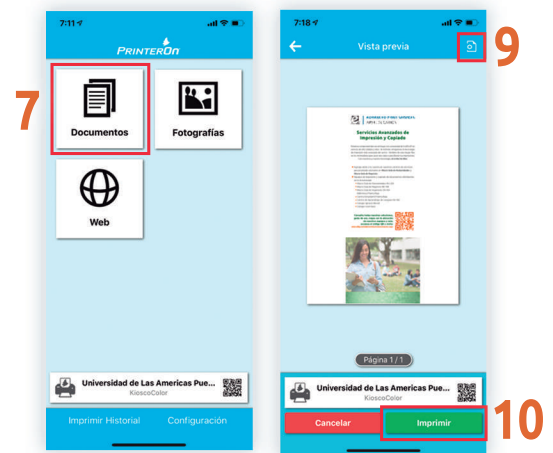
7:11

PRINTERON

7

Documentos

Fotografías

Web

Universidad de Las Americas Pue...
KioscoColor

Imprimir Historial

Configuración

7:18

Vista previa

9

Servicios Avanzados de Impresión y Copiado

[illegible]

Página 1 / 1

Universidad de Las Americas Pue...
KioscoColor

Cancelar

Imprimir

10